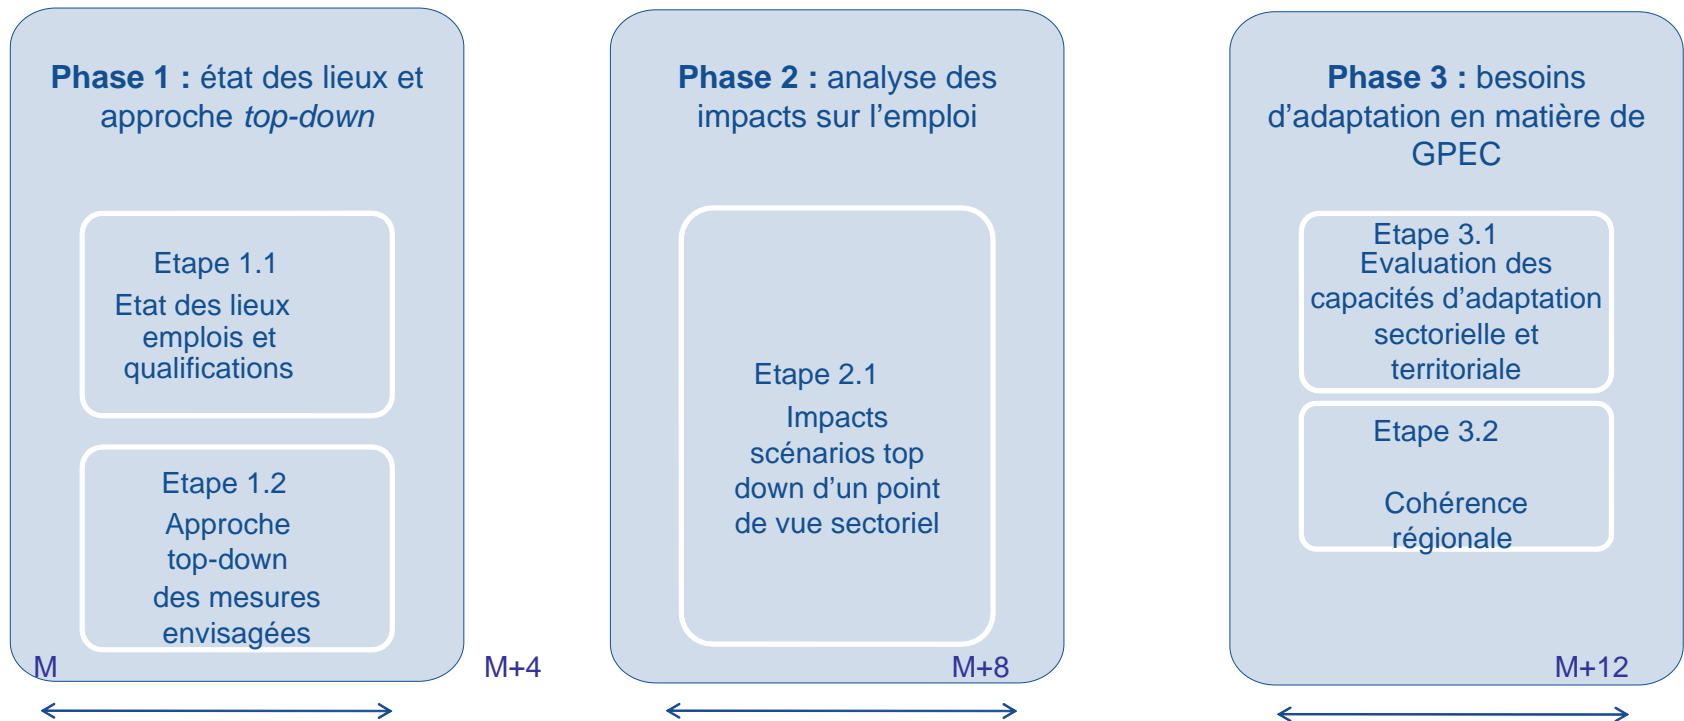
**Phase 1 :** état des lieux et approche *top-down*

Etape 1.1
Etat des lieux emplois et qualifications

Etape 1.2
Approche top-down des mesures envisagées

M

M+4

**Phase 2 :** analyse des impacts sur l'emploi

Etape 2.1
Impacts scénarios top down d'un point de vue sectoriel

M+8

**Phase 3 :** besoins d'adaptation en matière de GPEC

Etape 3.1
Evaluation des capacités d'adaptation sectorielle et territoriale

Etape 3.2
Cohérence régionale

M+12